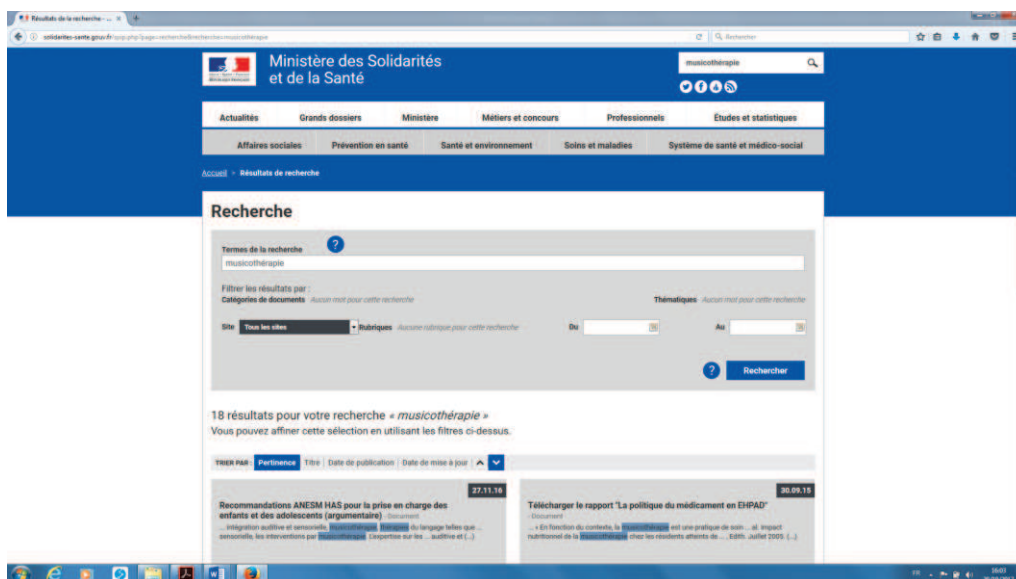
Résultats de la recherche - ... ×

solidarites-sante.gouv.fr/spip.php?page=recherche&recherche=musicothérapie

Rechercher

Ministère des Solidarités et de la Santé

musicothérapie

Actualités | Grands dossiers | Ministère | Métiers et concours | Professionnels | Études et statistiques

Affaires sociales | Prévention en santé | Santé et environnement | Soins et maladies | Système de santé et médico-social

Accueil > Résultats de recherche

Recherche

Termes de la recherche

musicothérapie

Filtrer les résultats par :
Catégories de documents Aucun mot pour cette recherche

Thématiques Aucun mot pour cette recherche

Site Tous les sites

Rubriques Aucune rubrique pour cette recherche

Du

Au

Rechercher

18 résultats pour votre recherche « musicothérapie »
Vous pouvez affiner cette sélection en utilisant les filtres ci-dessus.

TRIER PAR : Pertinence | Titre | Date de publication | Date de mise à jour

27.11.16
Recommandations ANESM HAS pour la prise en charge des enfants et des adolescents (argumentaire) - Document
... intégration auditive et sensorielle, musicothérapie, thérapies du langage telles que ... sensorielle, les interventions par musicothérapie. L'expertise sur les ... auditive et (...)

30.09.15
Télécharger le rapport "La politique du médicament en EHPAD" - Document
... « En fonction du contexte, la musicothérapie est une pratique de soin ... al. Impact nutritionnel de la musicothérapie chez les résidents atteints de ... , Edith. Juillet 2005. (...)